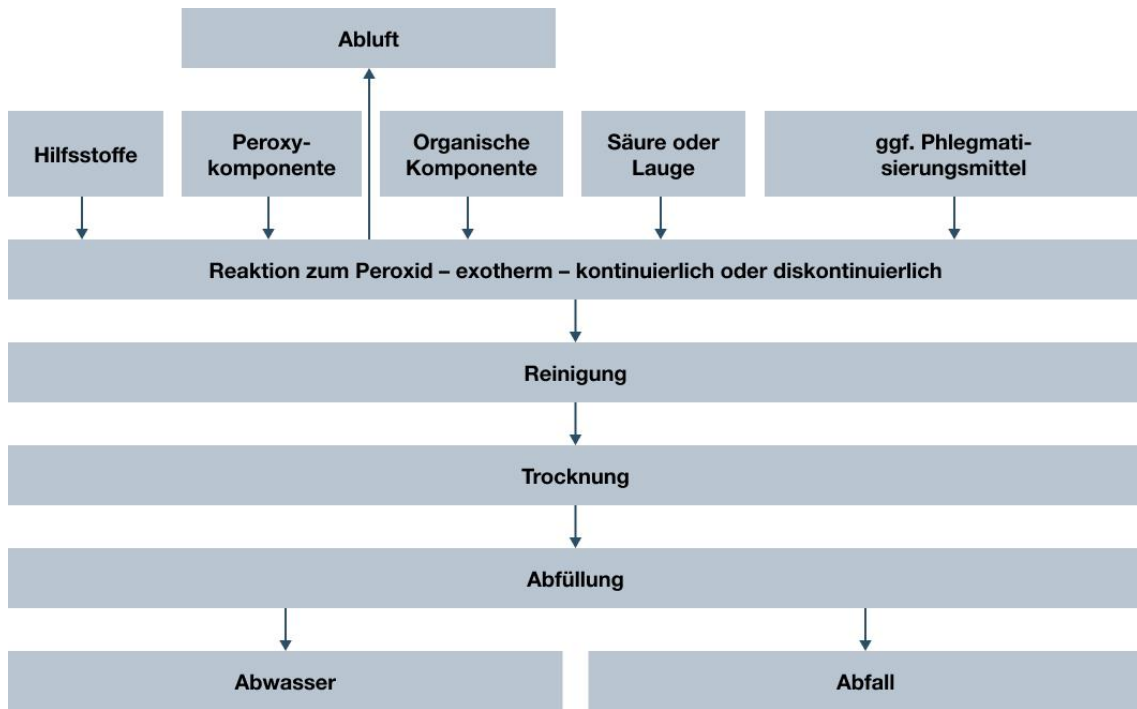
Abluft

Hilfsstoffe

Peroxykomponente

Organische Komponente

Säure oder Lauge

ggf. Phlegmatisierungsmittel

Reaktion zum Peroxid – exotherm – kontinuierlich oder diskontinuierlich

Reinigung

Trocknung

Abfüllung

Abwasser

Abfall